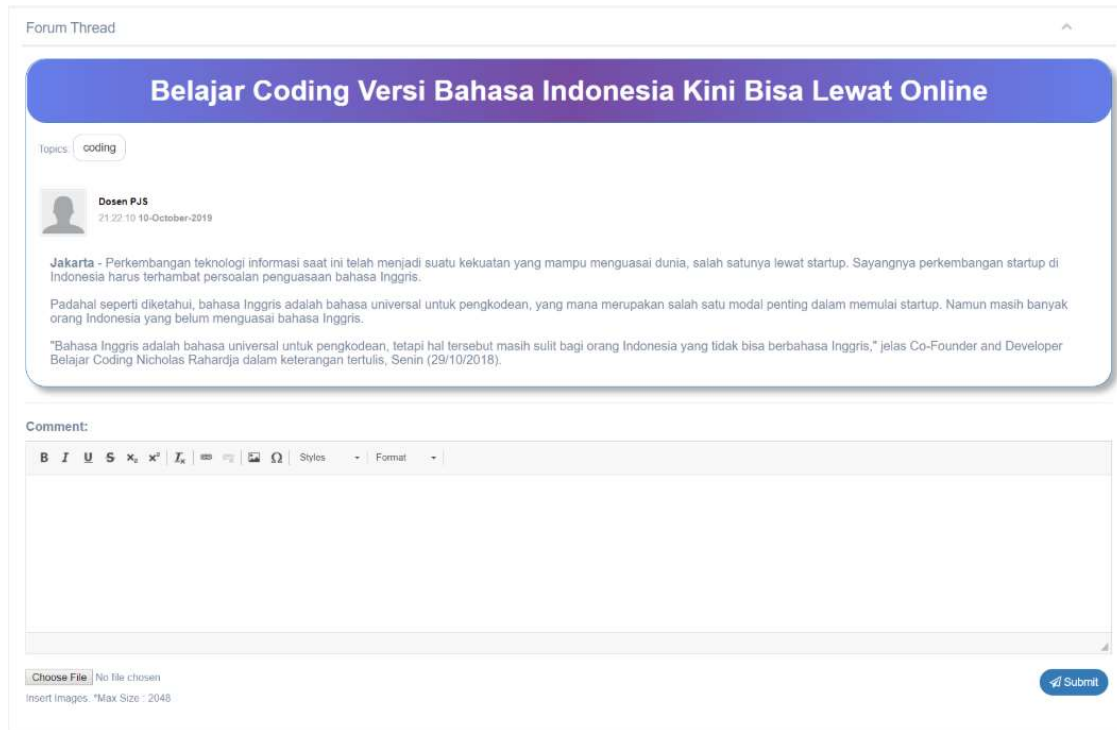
Forum Thread

Belajar Coding Versi Bahasa Indonesia Kini Bisa Lewat Online

Topics: coding

Dosen PJS
21:22:10 10-October-2019

Jakarta - Perkembangan teknologi informasi saat ini telah menjadi suatu kekuatan yang mampu menguasai dunia, salah satunya lewat startup. Sayangnya perkembangan startup di Indonesia harus terhambat persoalan penguasaan bahasa Inggris.

Padahal seperti diketahui, bahasa Inggris adalah bahasa universal untuk pengkodean, yang mana merupakan salah satu modal penting dalam memulai startup. Namun masih banyak orang Indonesia yang belum menguasai bahasa Inggris.

"Bahasa Inggris adalah bahasa universal untuk pengkodean, tetapi hal tersebut masih sulit bagi orang Indonesia yang tidak bisa berbahasa Inggris," jelas Co-Founder and Developer Belajar Coding Nicholas Rahardja dalam keterangan tertulis, Senin (29/10/2018).

Comment:

B I U S $x_2$ $x^2$ $I_x$ Ω Styles Format

Choose File No file chosen
Insert Images. *Max Size : 2048

Submit